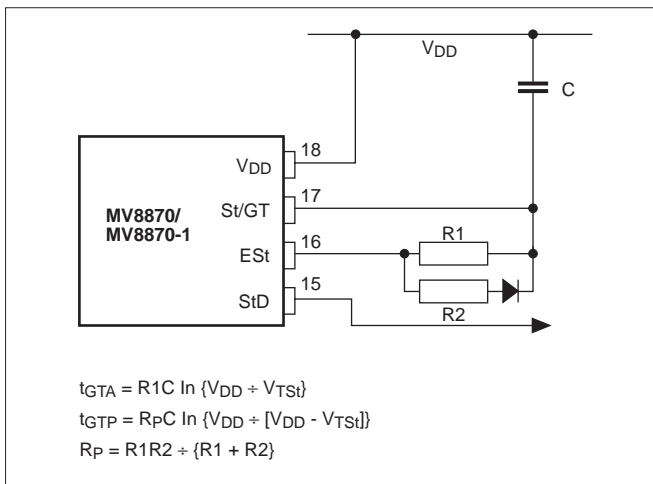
$V_{DD}$

C

$V_{DD}$ 18

MV8870/
MV8870-1

St/GT 17

ESt 16

R1

StD 15

R2

$t_{GTA} = R1C \ln \{V_{DD} \div V_{TSt}\}$

$t_{GTP} = R_PC \ln \{V_{DD} \div [V_{DD} - V_{TSt}]\}$

$R_P = R1R2 \div \{R1 + R2\}$